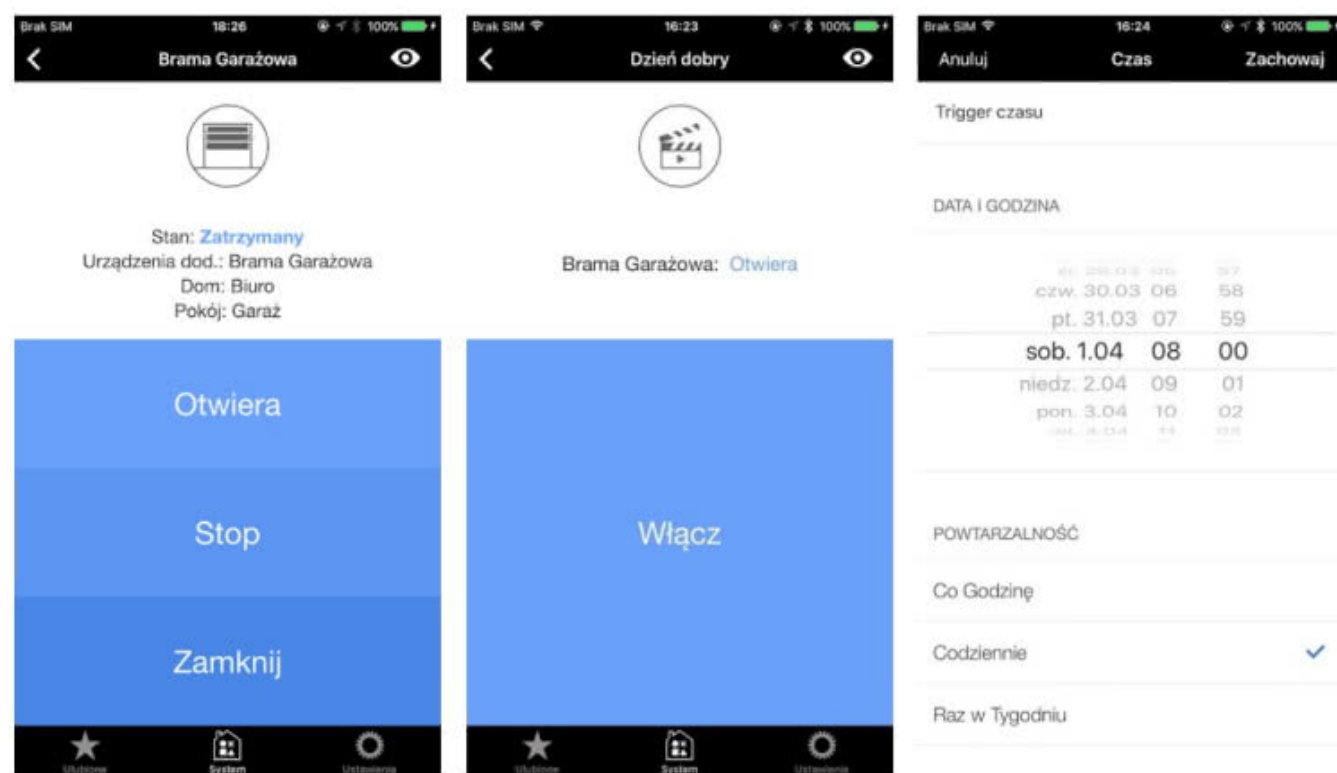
Brak SIM 18:26 100%

Brama Garażowa

Stan: Zatrzymany
Urządzenia dod.: Brama Garażowa
Dom: Biuro
Pokój: Garaż

Otwiera

Stop

Zamknij

Ulubione System Ustawienia

Brak SIM 16:23 100%

Dzień dobry

Brama Garażowa: Otwiera

Włącz

Ulubione System Ustawienia

Brak SIM 16:24 100%

Anuluj Czas Zachowaj

Trigger czasu

DATA I GODZINA

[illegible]
czw. 30.03 06 58
pt. 31.03 07 59
sob. 1.04 08 00
niedz. 2.04 09 01
pon. 3.04 10 02
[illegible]

POWTARZALNOŚĆ

Co Godzinę

Codziennie

Raz w Tygodniu